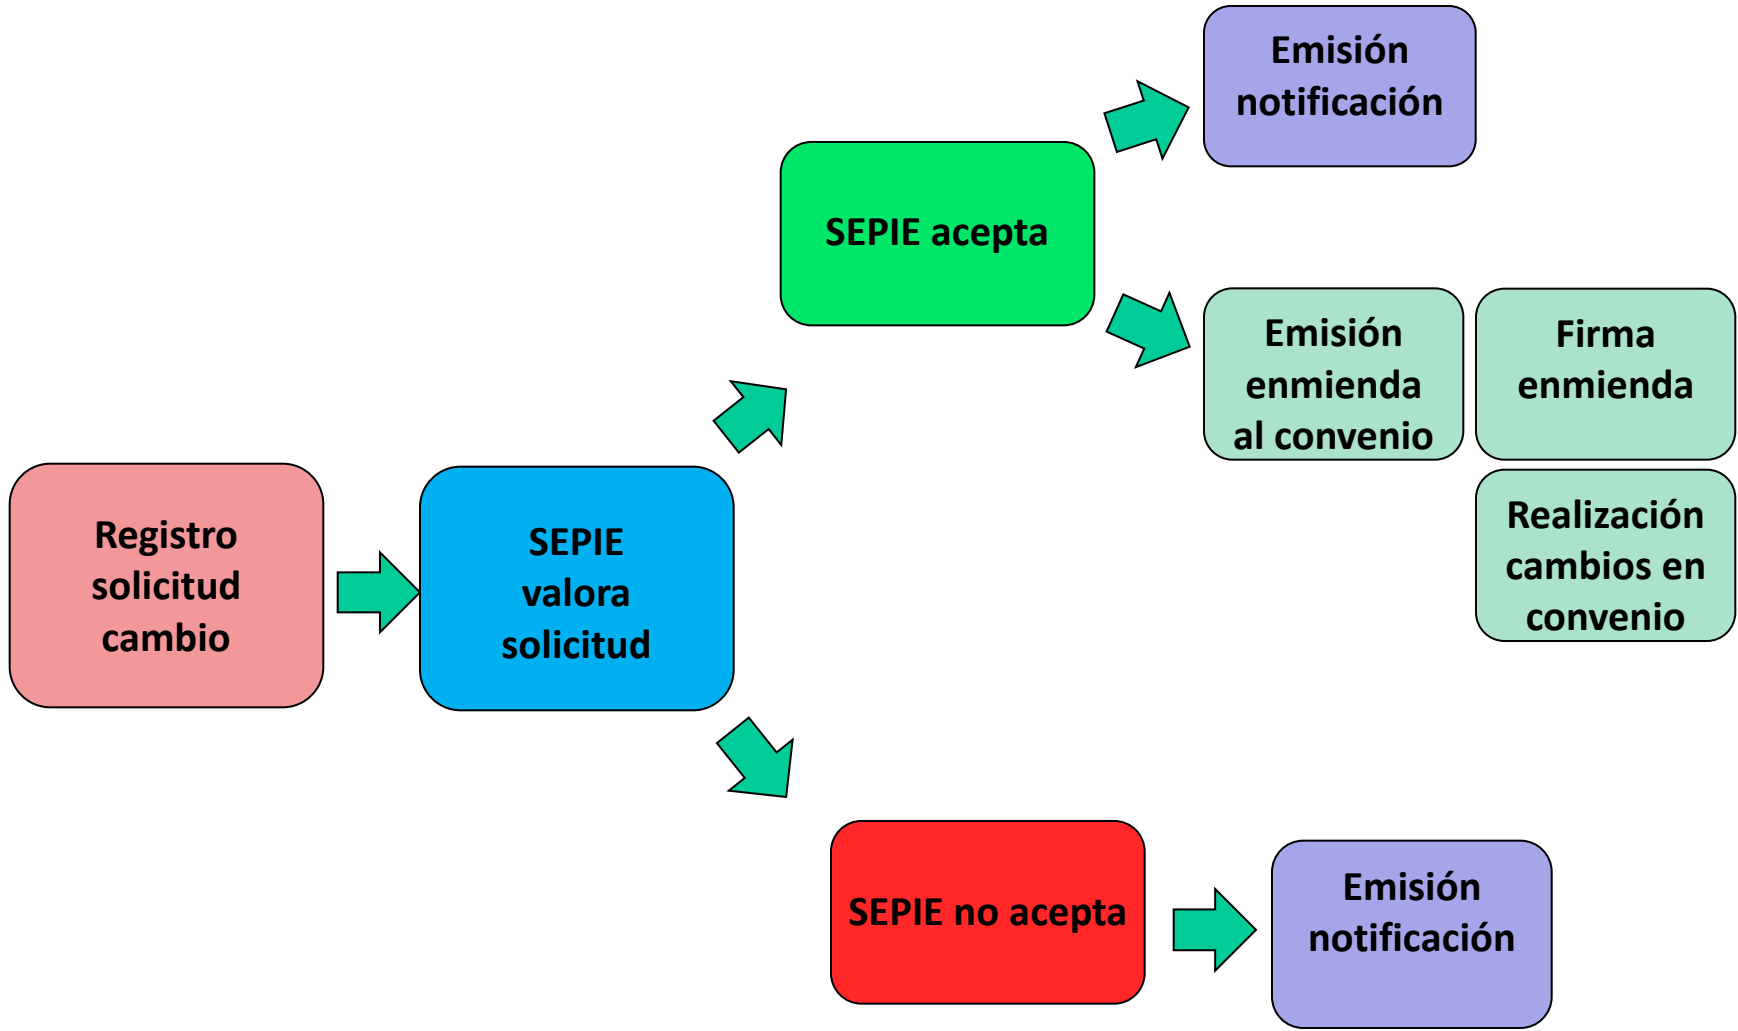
Registro solicitud cambio

SEPIE valora solicitud

SEPIE acepta

Emisión notificación

Emisión enmienda al convenio

Firma enmienda

Realización cambios en convenio

SEPIE no acepta

Emisión notificación